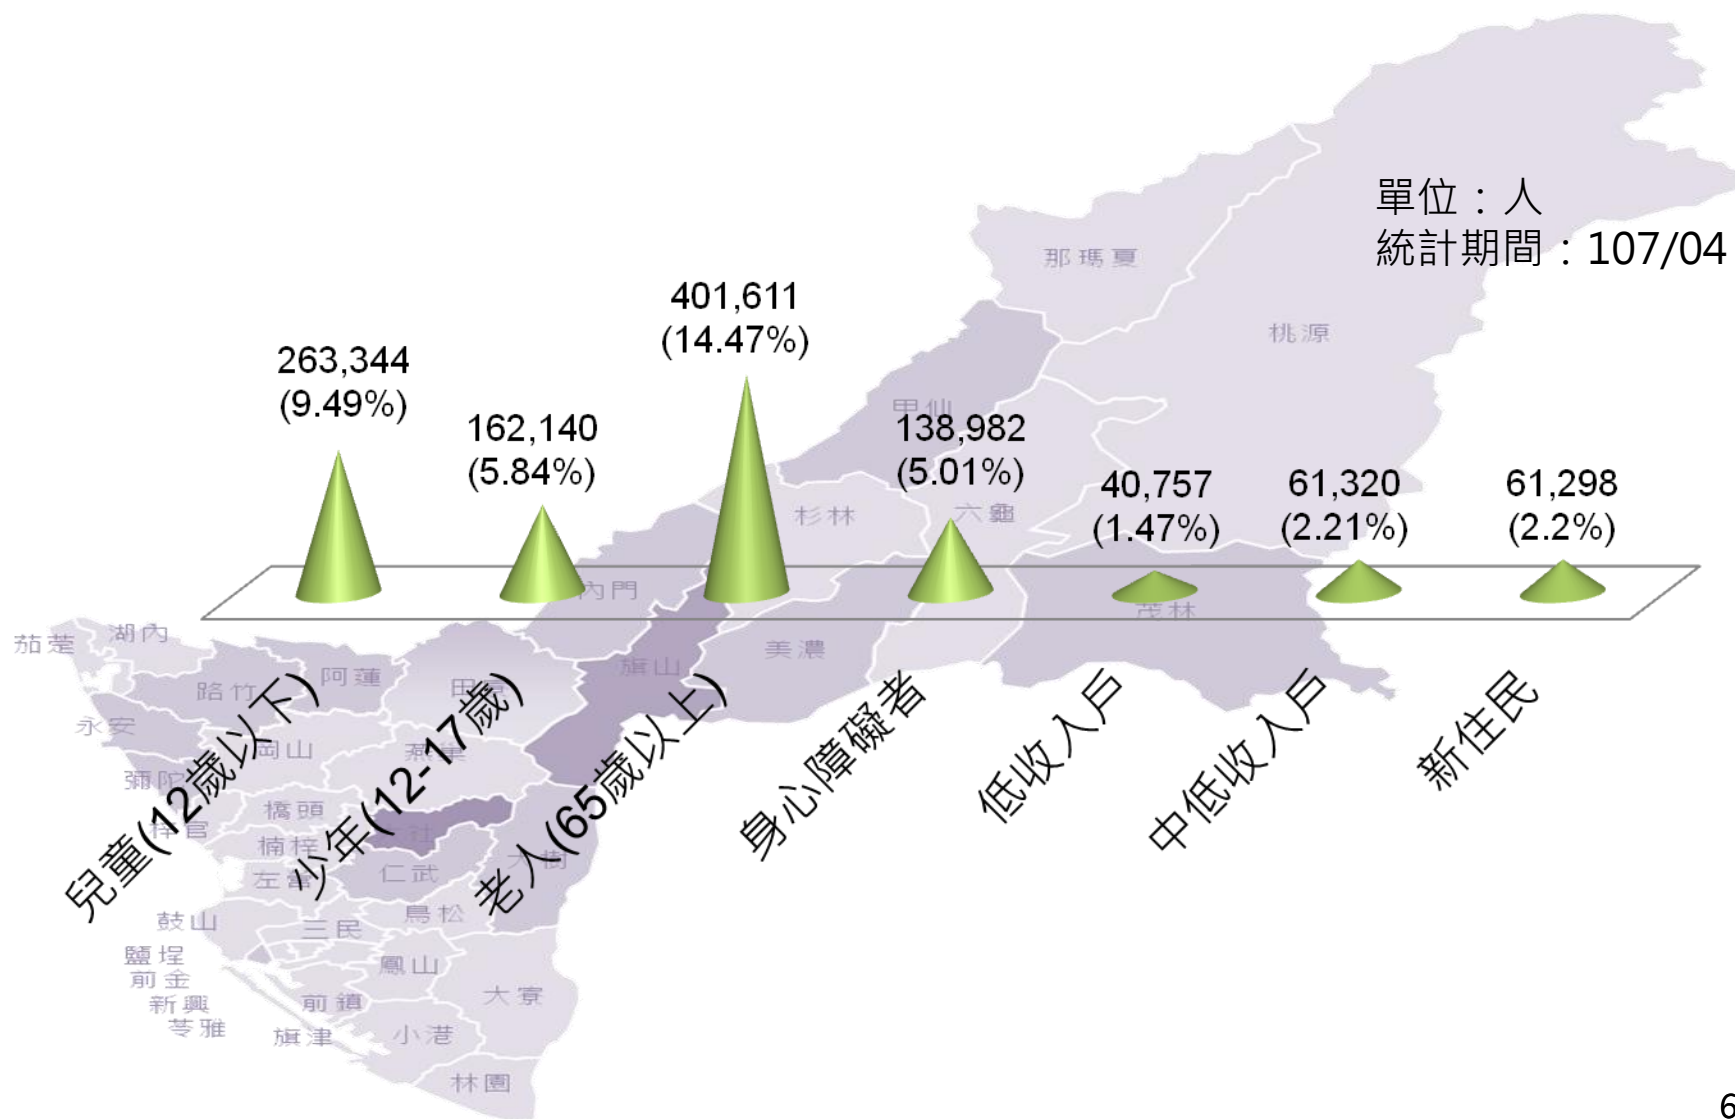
單位：人
統計期間：107/04

263,344
(9.49%)

162,140
(5.84%)

401,611
(14.47%)

138,982
(5.01%)

40,757
(1.47%)

61,320
(2.21%)

61,298
(2.2%)

兒童(12歲以下)
少年(12-17歲)
老人(65歲以上)
身心障礙者
低收入戶
中低收入戶
新住民

那瑪夏
桃源
甲仙
杉林
六龜
內門
茂林
茄萣
湖內
阿蓮
旗山
美濃
路竹
田寮
永安
岡山
燕巢
彌陀
橋頭
梓官
楠梓
大社
左營
仁武
大樹
鼓山
三民
鳥松
鹽埕
前金
新興
苓雅
鳳山
前鎮
大寮
旗津
小港
林園

6